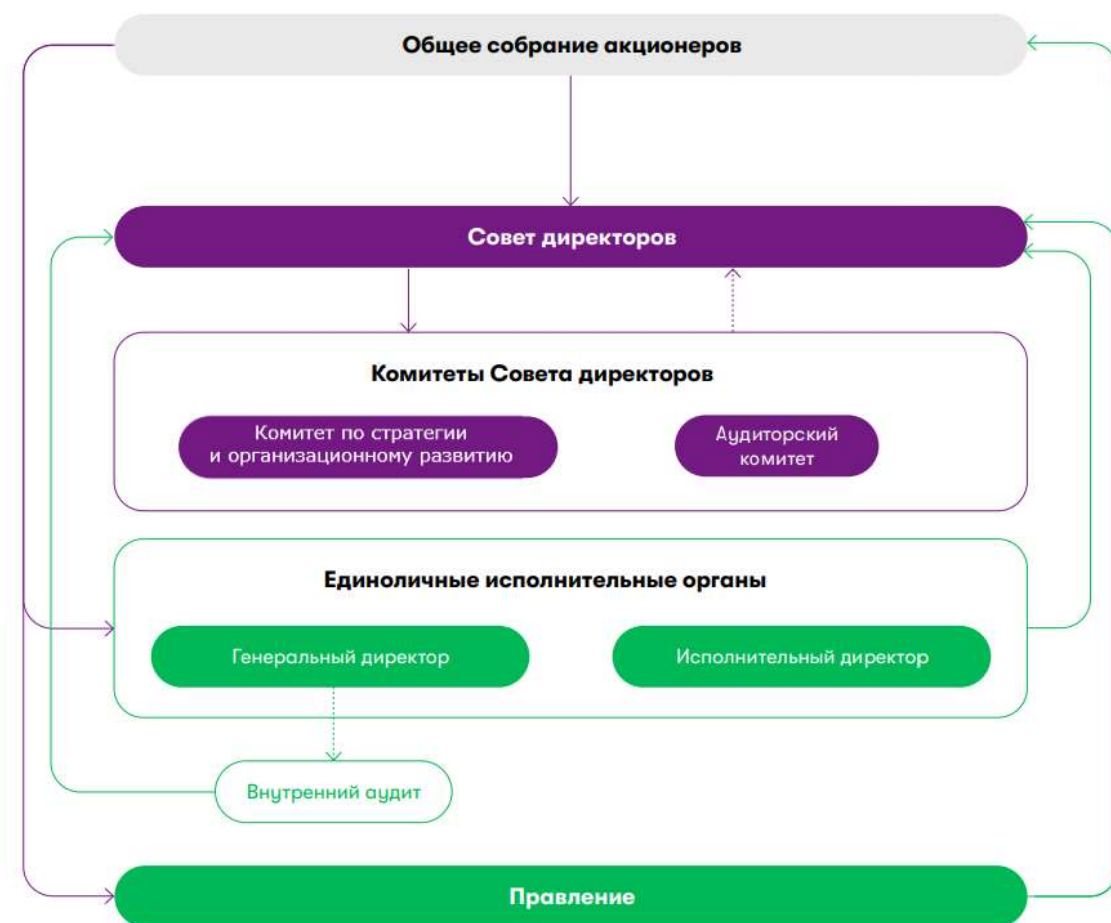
Общее собрание акционеров

Совет директоров

Комитеты Совета директоров

Комитет по стратегии и организационному развитию

Аудиторский комитет

Единоличные исполнительные органы

Генеральный директор

Исполнительный директор

Внутренний аудит

Правление